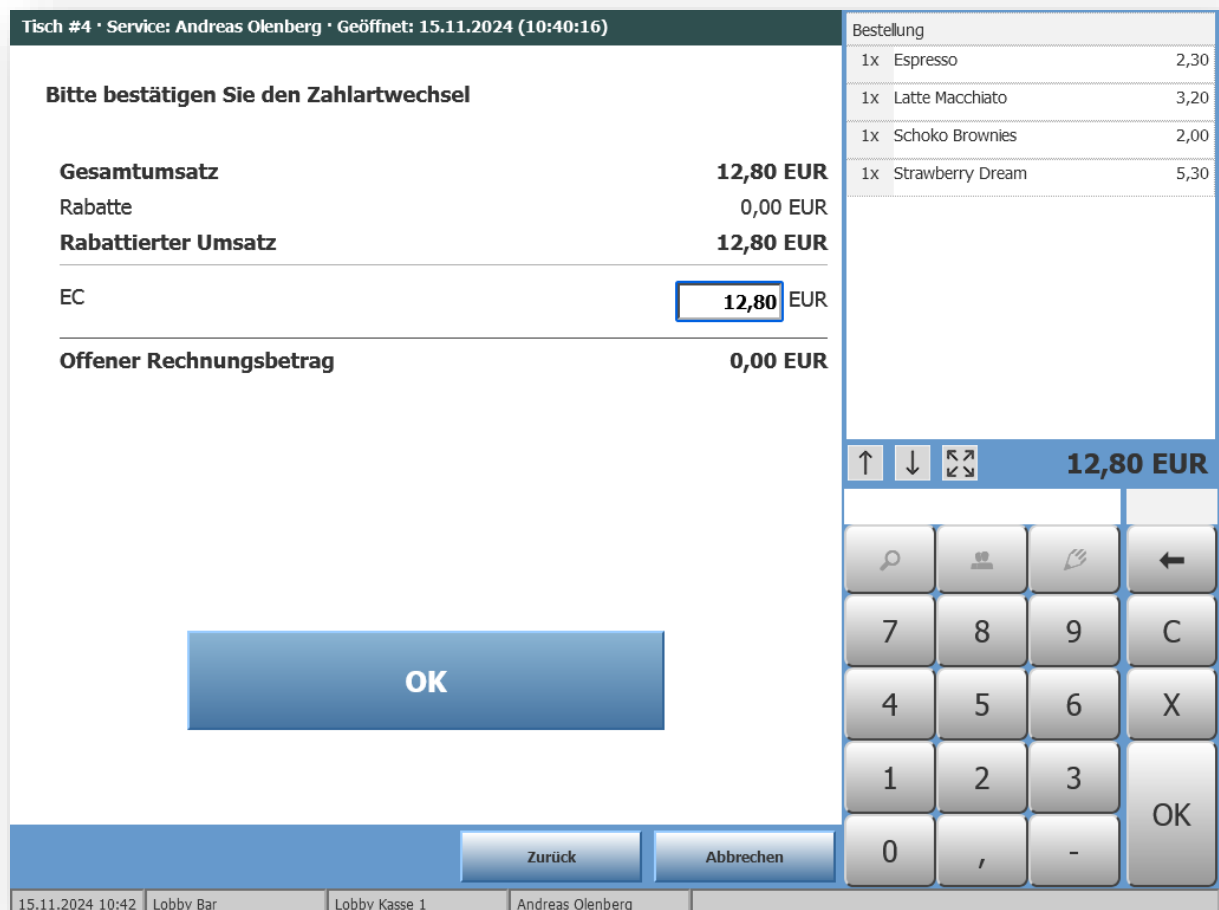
Tisch #4 · Service: Andreas Olenberg · Geöffnet: 15.11.2024 (10:40:16)

Bitte bestätigen Sie den Zahlartwechsel

Gesamtumsatz 12,80 EUR
Rabatte 0,00 EUR
Rabattierter Umsatz 12,80 EUR

EC 12,80 EUR

Offener Rechnungsbetrag 0,00 EUR

OK

Zurück
Abbrechen

Bestellung

| | | |
|---|---|---|
| 1x | Espresso | 2,30 |
| 1x | Latte Macchiato | 3,20 |
| 1x | Schoko Brownies | 2,00 |
| 1x | Strawberry Dream | 5,30 |

12,80 EUR

7 8 9 C
4 5 6 X
1 2 3 OK
0 , -

15.11.2024 10:42 Lobby Bar Lobby Kasse 1 Andreas Olenberg